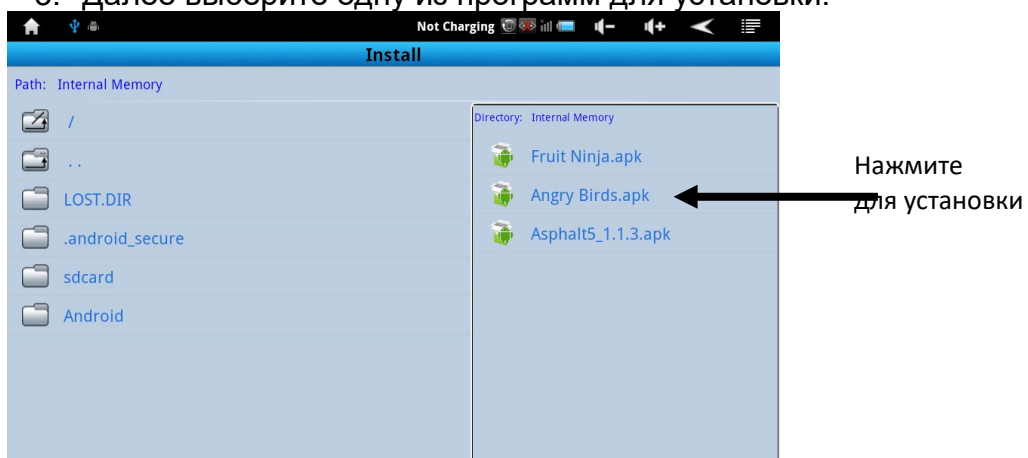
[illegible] Далее выберите одну из программ для установки.

Not Charging

Install

Path: Internal Memory

/

..

LOST.DIR

.android_secure

sdcard

Android

Directory: Internal Memory

Fruit Ninja.apk

Angry Birds.apk

Asphalt5_1.1.3.apk

Нажмите для установки